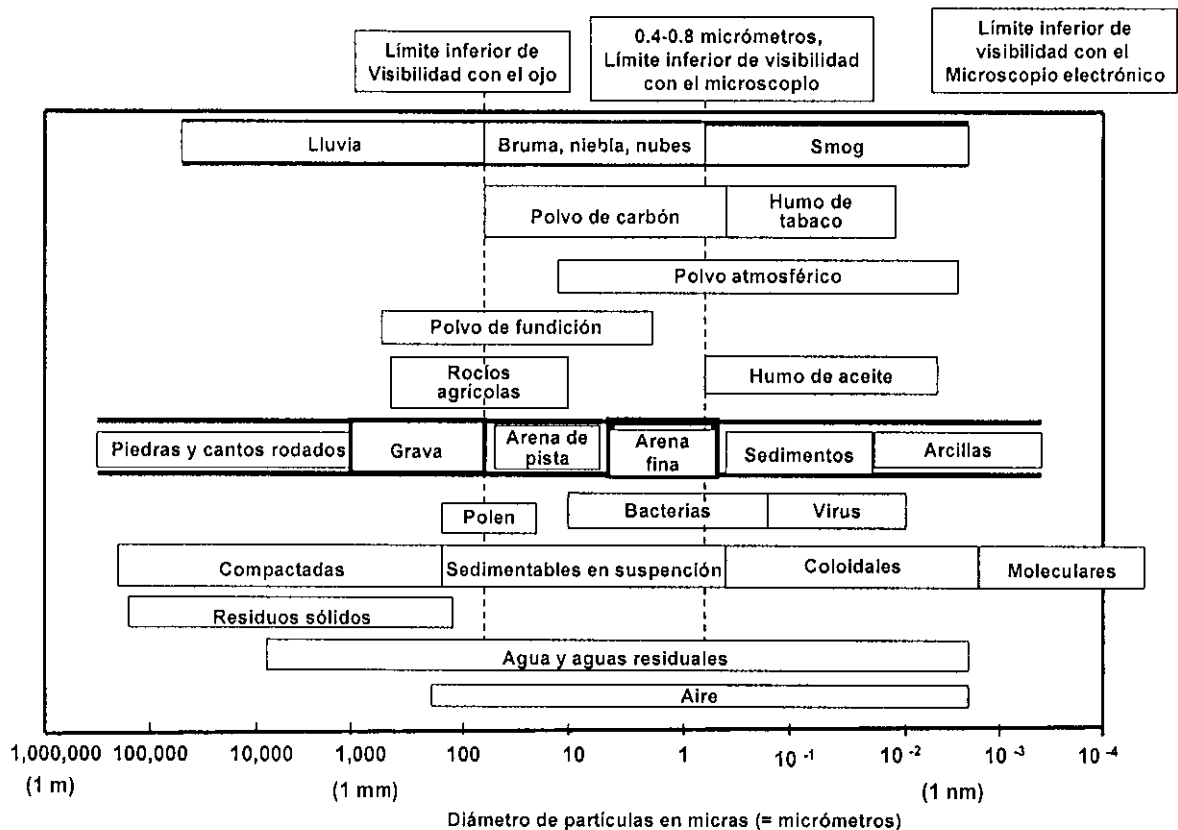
Límite inferior de Visibilidad con el ojo

0.4-0.8 micrómetros, Límite inferior de visibilidad con el microscoplo

Límite inferior de visibilidad con el Microscopio electrónico

Lluvia
Bruma, niebla, nubes
Smog
Polvo de carbón
Humo de tabaco
Polvo atmosférico
Polvo de fundición
Rocíos agrícolas
Humo de aceite
Piedras y cantos rodados
Grava
Arena de pista
Arena fina
Sedimentos
Arcillas
Polen
Bacterias
Virus
Compactadas
Sedimentables en suspención
Coloidales
Moleculares
Residuos sólidos
Agua y aguas residuales
Aire

1,000,000 100,000 10,000 1,000 100 10 1 $10^{-1}$ $10^{-2}$ $10^{-3}$ $10^{-4}$
(1 m) (1 mm) (1 nm)

Diámetro de partículas en micras (= micrómetros)